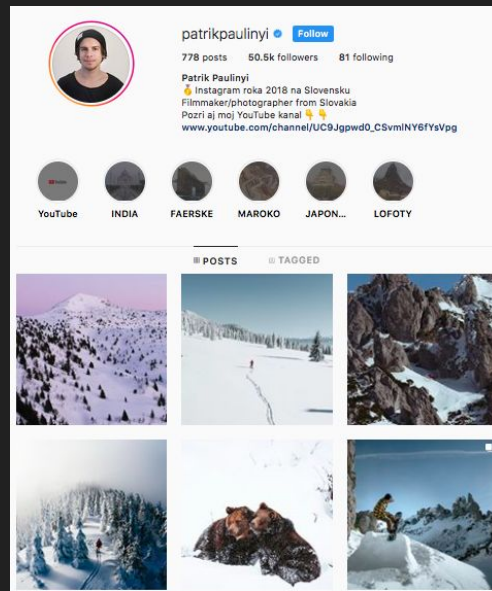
patrikpaulinyi Follow

778 posts 50.5k followers 81 following

Patrik Paulinyi
🥇 Instagram roka 2018 na Slovensku
Filmmaker/photographer from Slovakia
Pozri aj moj YouTube kanal 👇👇
www.youtube.com/channel/UC9Jgpwd0_CSvmlNY6fYsVpg

YouTube
INDIA
FAERSKE
MAROKO
JAPON...
LOFOTY

POSTS
TAGGED